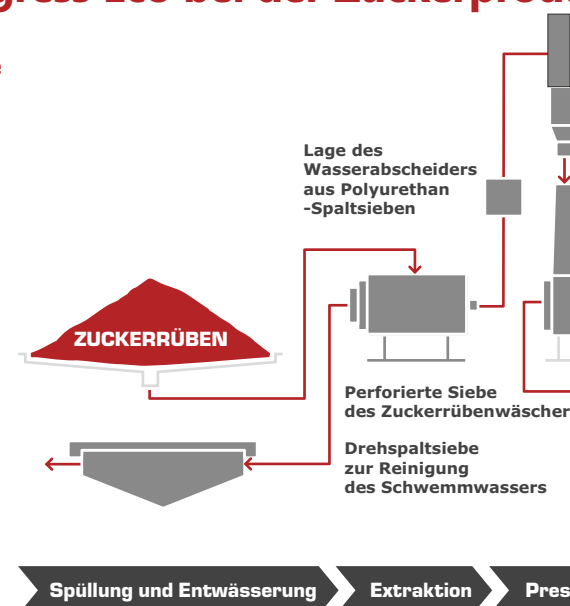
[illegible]gress Tec bei der Zuckerprod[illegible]

Lage des Wasserabscheiders aus Polyurethan -Spaltsieben

ZUCKERRÜBEN

Perforierte Siebe des Zuckerrübenwäscher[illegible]

Drehspaltsiebe zur Reinigung des Schwemmwassers

Spüllung und Entwässerung

Extraktion

Pres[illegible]